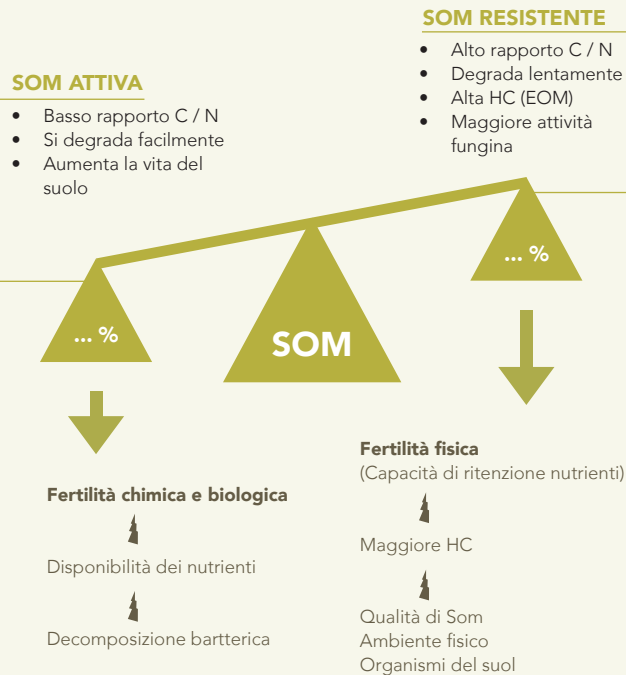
SOM RESISTENTE

- Alto rapporto C / N
- Degrada lentamente
- Alta HC (EOM)
- Maggiore attività fungina

SOM ATTIVA

- Basso rapporto C / N
- Si degrada facilmente
- Aumenta la vita del suolo

... %

SOM

... %

Fertilità chimica e biologica

Disponibilità dei nutrienti

Decomposizione bartterica

Fertilità fisica
(Capacità di ritenzione nutrienti)

Maggiore HC

Qualità di Som
Ambiente fisico
Organismi del suol